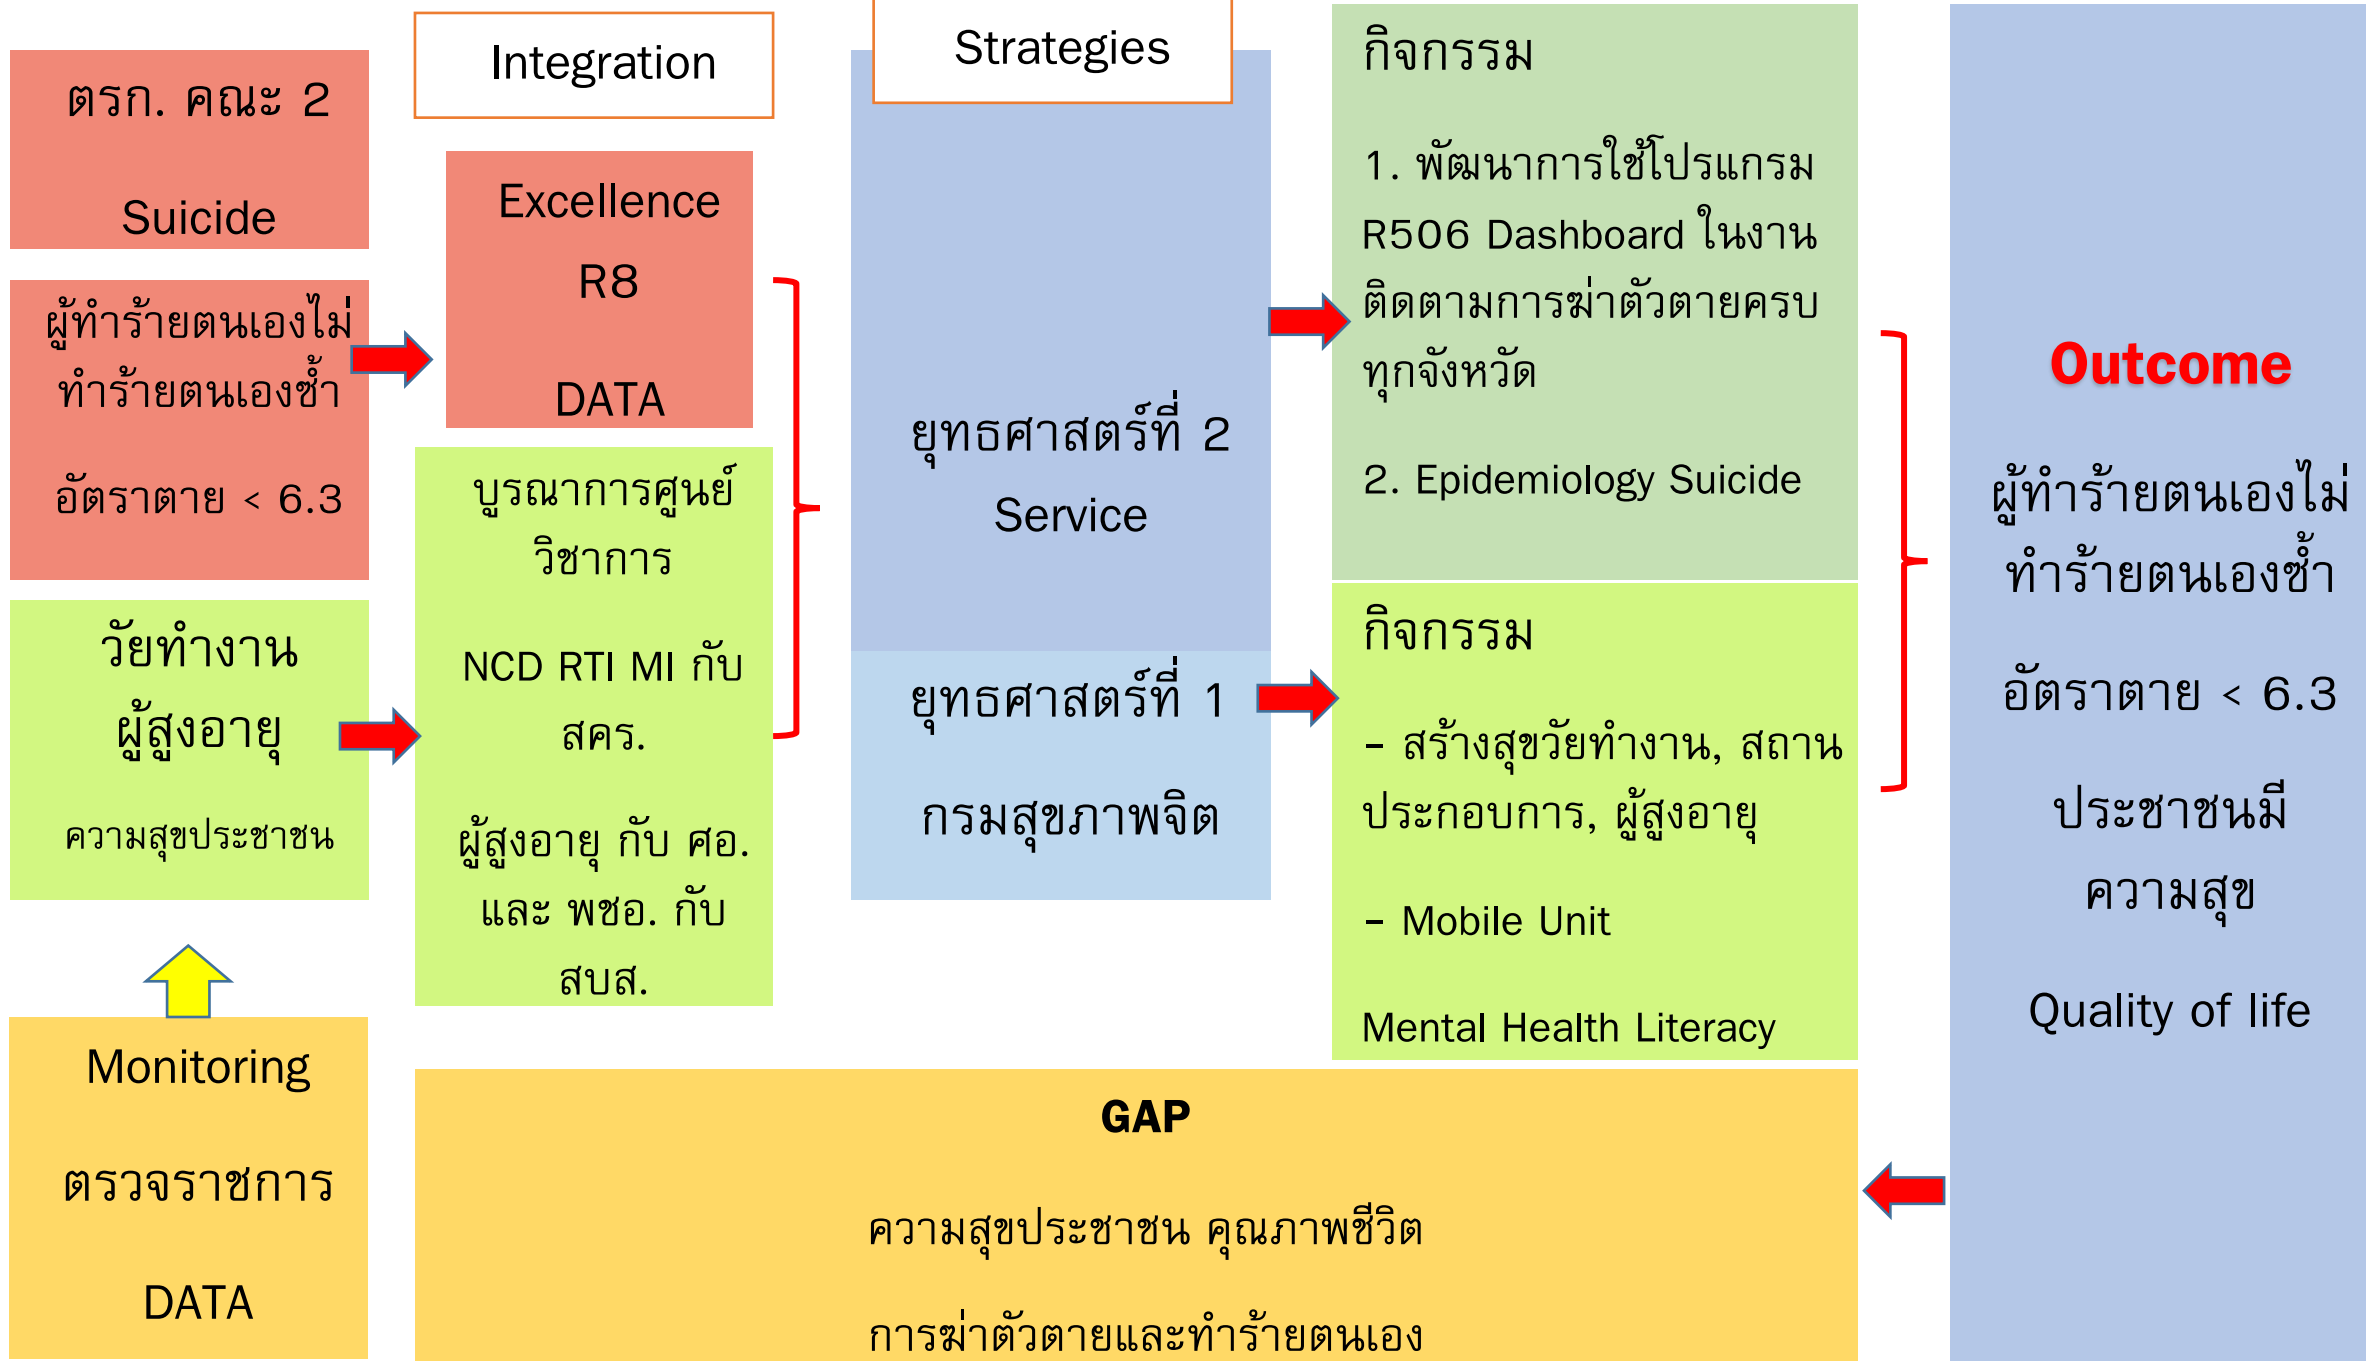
ตรก. คณะ 2

Suicide

ผู้ทำร้ายตนเองไม่ทำร้ายตนเองซ้ำ

อัตราตาย < 6.3

วัยทำงาน ผู้สูงอายุ

ความสุขประชาชน

Monitoring

ตรวจราชการ

DATA

Integration

Excellence

R8

DATA

บูรณาการศูนย์วิชาการ

NCD RTI MI กับ สคร.

ผู้สูงอายุ กับ ศอ. และ พชอ. กับ สบส.

Strategies

ยุทธศาสตร์ที่ 2

Service

ยุทธศาสตร์ที่ 1

กรมสุขภาพจิต

กิจกรรม

1. พัฒนาการใช้โปรแกรม R506 Dashboard ในงานติดตามการฆ่าตัวตายครบทุกจังหวัด

2. Epidemiology Suicide

กิจกรรม

- สร้างสุขวัยทำงาน, สถานประกอบการ, ผู้สูงอายุ

- Mobile Unit

Mental Health Literacy

Outcome

ผู้ทำร้ายตนเองไม่ทำร้ายตนเองซ้ำ

อัตราตาย < 6.3

ประชาชนมีความสุข

Quality of life

GAP

ความสุขประชาชน คุณภาพชีวิต

การฆ่าตัวตายและทำร้ายตนเอง